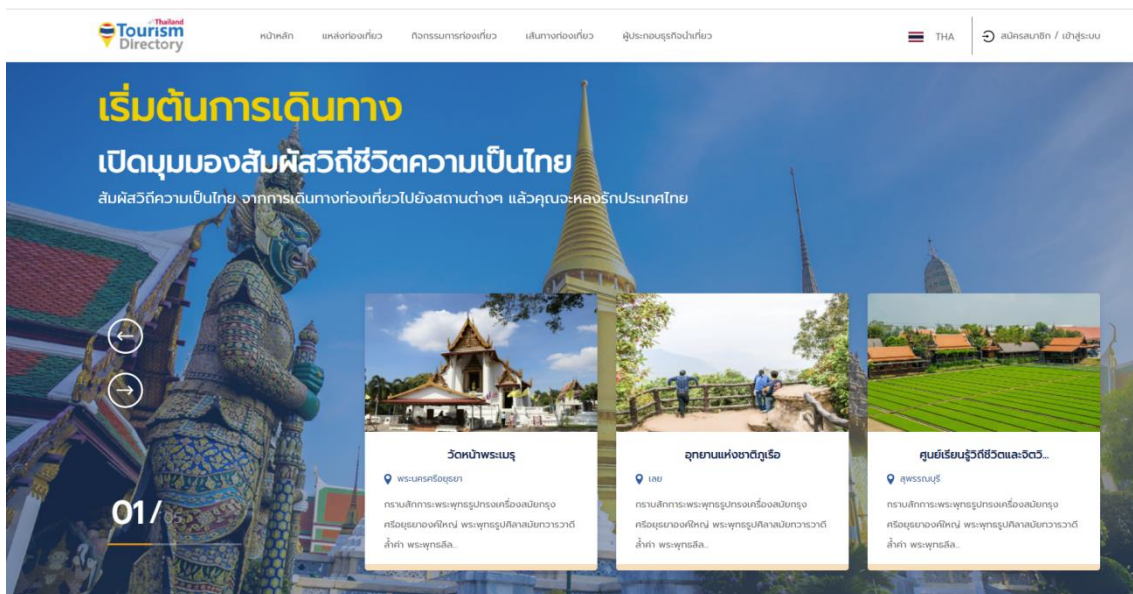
Thailand Tourism Directory

หน้าหลัก แหล่งท่องเที่ยว กิจกรรมการท่องเที่ยว เส้นทางท่องเที่ยว ผู้ประกอบธุรกิจนำเที่ยว

THA

สมัครสมาชิก / เข้าสู่ระบบ

เริ่มต้นการเดินทาง

เปิดมุมมองสัมผัสวิถีชีวิตความเป็นไทย

สัมผัสวิถีความเป็นไทย จากการเดินทางท่องเที่ยวไปยังสถานต่างๆ แล้วคุณจะหลงรักประเทศไทย

01/05

วัดหน้าพระเมรุ

พระนครศรีอยุธยา

กราบสักการะพระพุทธรูปทรงเครื่องสมัยกรุงศรีอยุธยาองค์ใหญ่ พระพุทธรูปศิลาสมัยทวาราวดีล้ำค่า พระพุทธลีล...

อุทยานแห่งชาติภูเรือ

เลย

กราบสักการะพระพุทธรูปทรงเครื่องสมัยกรุงศรีอยุธยาองค์ใหญ่ พระพุทธรูปศิลาสมัยทวาราวดีล้ำค่า พระพุทธลีล...

ศูนย์เรียนรู้วิถีชีวิตและจิตวิ...

สุพรรณบุรี

กราบสักการะพระพุทธรูปทรงเครื่องสมัยกรุงศรีอยุธยาองค์ใหญ่ พระพุทธรูปศิลาสมัยทวาราวดีล้ำค่า พระพุทธลีล...